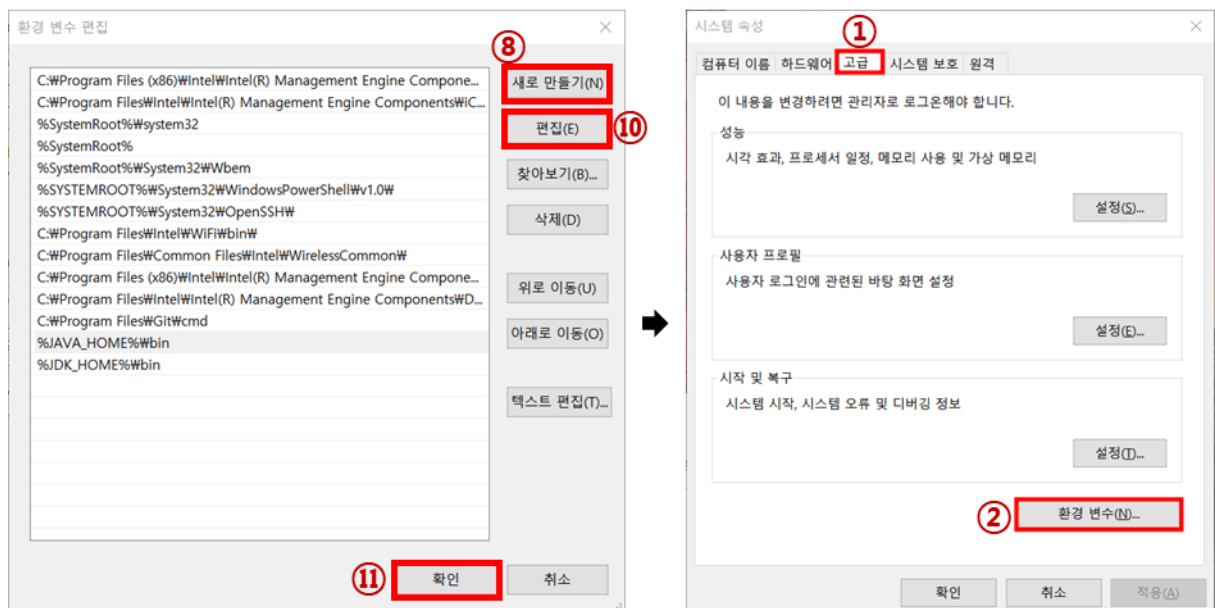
환경 변수 편집

C:₩Program Files (x86)₩Intel₩Intel(R) Management Engine Compone...
C:₩Program Files₩Intel₩Intel(R) Management Engine Components₩iC...
%SystemRoot%₩system32
%SystemRoot%
%SystemRoot%₩System32₩Wbem
%SYSTEMROOT%₩System32₩WindowsPowerShell₩v1.0₩
%SYSTEMROOT%₩System32₩OpenSSH₩
C:₩Program Files₩Intel₩WiFi₩bin₩
C:₩Program Files₩Common Files₩Intel₩WirelessCommon₩
C:₩Program Files (x86)₩Intel₩Intel(R) Management Engine Compone...
C:₩Program Files₩Intel₩Intel(R) Management Engine Components₩D...
C:₩Program Files₩Git₩cmd
%JAVA_HOME%₩bin
%JDK_HOME%₩bin

⑧ 새로 만들기(N)
편집(E) ⑩
찾아보기(B)...
삭제(D)
위로 이동(U)
아래로 이동(O)
텍스트 편집(T)...

⑪ 확인
취소

시스템 속성 ①

컴퓨터 이름 하드웨어 고급 시스템 보호 원격

이 내용을 변경하려면 관리자로 로그온해야 합니다.

성능
시각 효과, 프로세서 일정, 메모리 사용 및 가상 메모리
설정(S)...

사용자 프로필
사용자 로그인에 관련된 바탕 화면 설정
설정(E)...

시작 및 복구
시스템 시작, 시스템 오류 및 디버깅 정보
설정(T)...

② 환경 변수(N)...

확인 취소 적용(A)